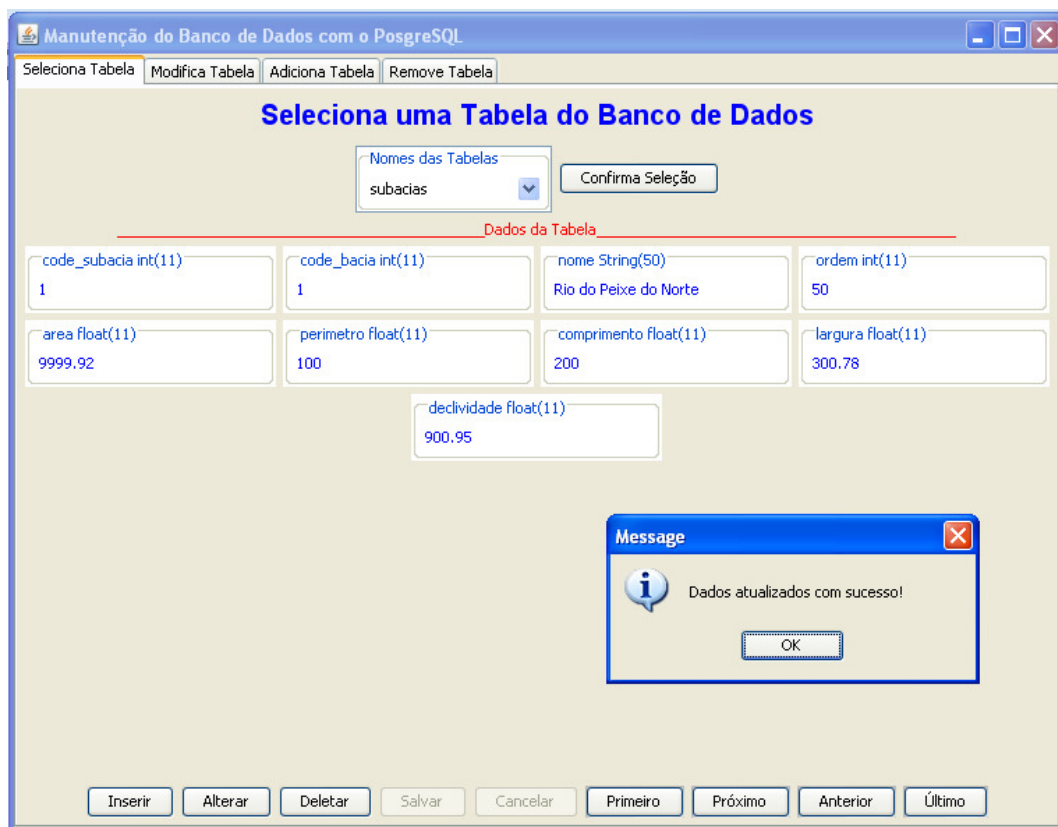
Manutenção do Banco de Dados com o PosgreSQL

Seleciona Tabela | Modifica Tabela | Adiciona Tabela | Remove Tabela

Seleciona uma Tabela do Banco de Dados

Nomes das Tabelas
subacias

Confirma Seleção

Dados da Tabela

code_subacia int(11)
1

code_bacia int(11)
1

nome String(50)
Rio do Peixe do Norte

ordem int(11)
50

area float(11)
9999.92

perimetro float(11)
100

comprimento float(11)
200

largura float(11)
300.78

declividade float(11)
900.95

Message

Dados atualizados com sucesso!

OK

Inserir | Alterar | Deletar | Salvar | Cancelar | Primeiro | Próximo | Anterior | Último